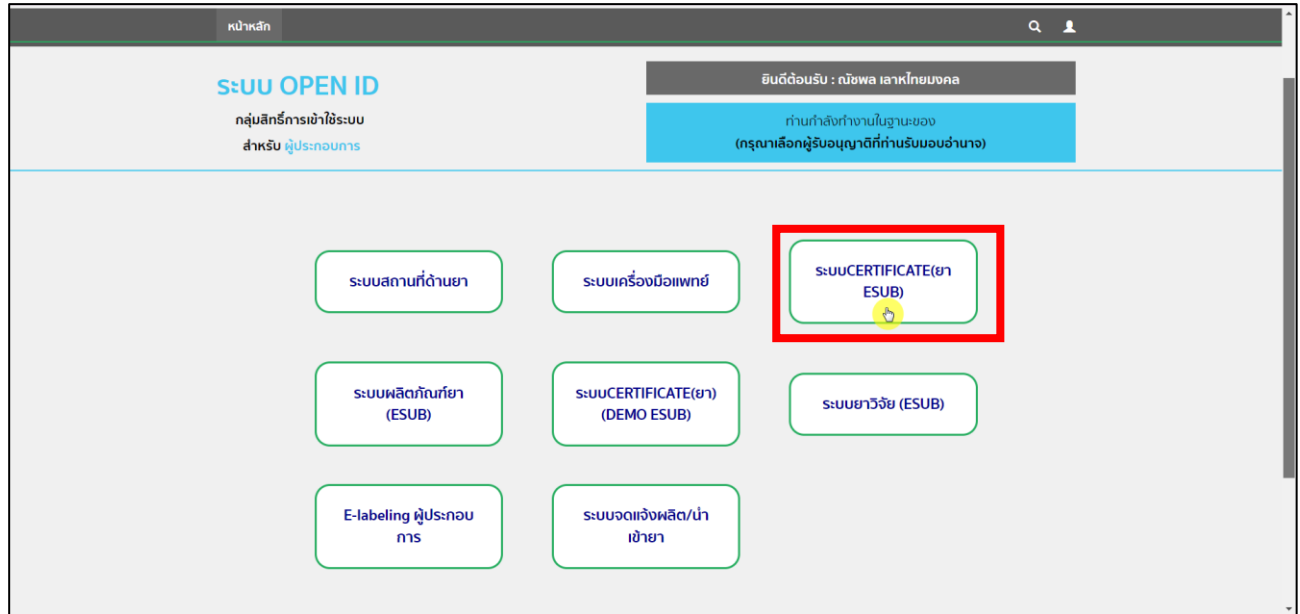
หน้าหลัก

ระบบ OPEN ID

กลุ่มสิทธิ์การเข้าใช้ระบบ

สำหรับ ผู้ประกอบการ

ยินดีต้อนรับ : ณัชพล เลาหไทยมงคล

ท่านกำลังทำงานในฐานะของ
(กรุณาเลือกผู้รับอนุญาตที่ท่านรับมอบอำนาจ)

ระบบสถานที่ด้านยา

ระบบเครื่องมือแพทย์

ระบบCERTIFICATE(ยา ESUB)

ระบบผลิตภัณฑ์ยา (ESUB)

ระบบCERTIFICATE(ยา) (DEMO ESUB)

ระบบยาวิจัย (ESUB)

E-labeling ผู้ประกอบการ

ระบบจดแจ้งผลิต/นำเข้ายา